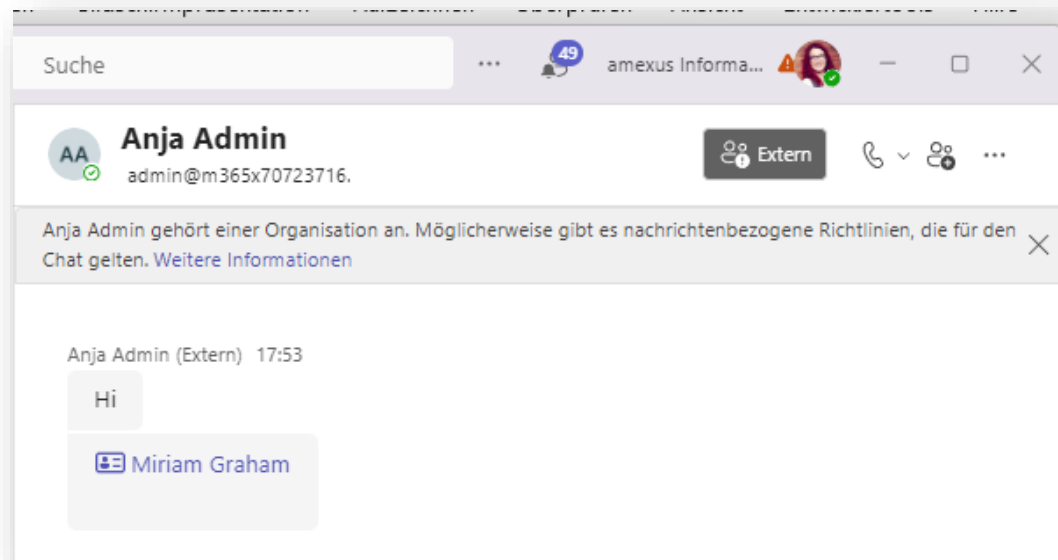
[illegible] Bildschirmpräsentation Aufzeichnen Überprüfen Ansicht Entwicklertools Hilfe

Suche

...

49

amexus Informa...

Anja Admin

AA

admin@m365x70723716.

Extern

...

Anja Admin gehört einer Organisation an. Möglicherweise gibt es nachrichtenbezogene Richtlinien, die für den Chat gelten. Weitere Informationen

Anja Admin (Extern) 17:53

Hi

Miriam Graham